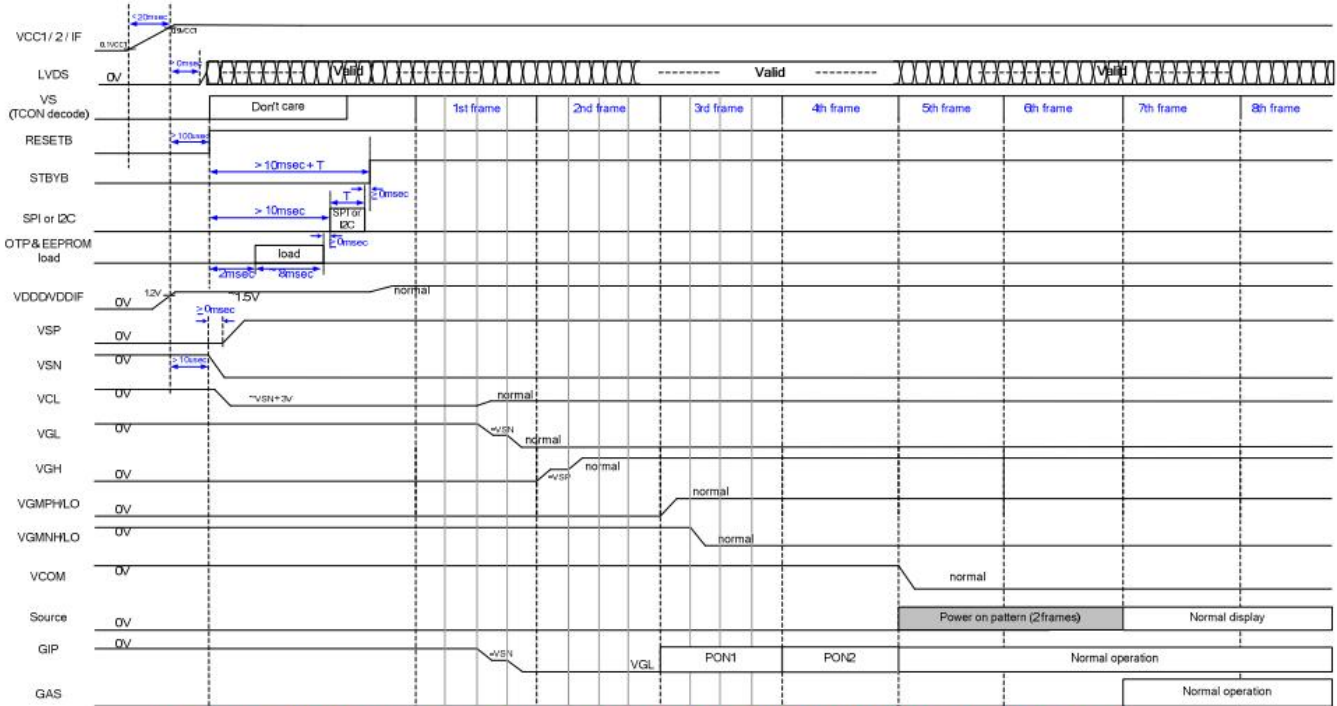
VCC1 / 2 / IF
<20msec
0.1VCC1
0.9VCC1
LVDS
0V
> 0msec
Valid
Valid
Valid
VS (TCON decode)
Don't care
1st frame
2nd frame
3rd frame
4th frame
5th frame
6th frame
7th frame
8th frame
RESETB
> 100usec
STBYB
> 10msec + T
T
≥ 0msec
SPI or I2C
> 10msec
SPI or I2C
OTP & EEPROM load
≥ 0msec
load
2msec
~ 8msec
VDDD/VDDIF
0V
1.2V
~1.5V
normal
≥ 0msec
VSP
0V
VSN
0V
>10usec
VCL
0V
~VSN+3V
normal
VGL
0V
~VSN
normal
VGH
0V
~VSP
normal
VGMPH/LO
0V
normal
VGMNH/LO
0V
normal
VCOM
0V
normal
Source
0V
Power on pattern (2frames)
Normal display
GIP
0V
~VSN
VGL
PON1
PON2
Normal operation
GAS
Normal operation